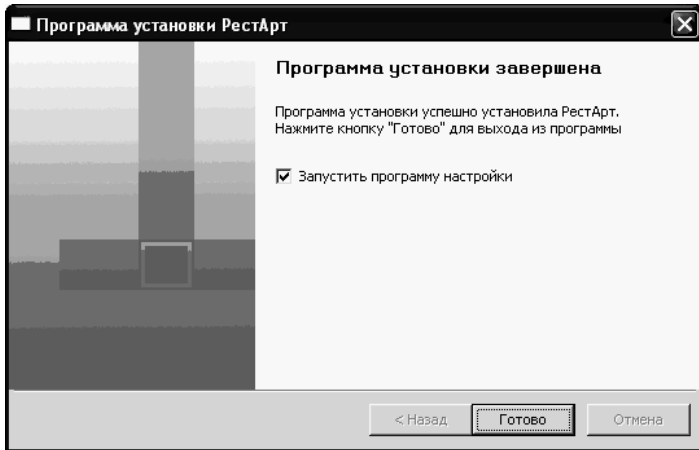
Программа установки РестАрт

Программа установки завершена

Программа установки успешно установила РестАрт. Нажмите кнопку "Готово" для выхода из программы

☑ Запустить программу настройки

< Назад | Готово | Отмена